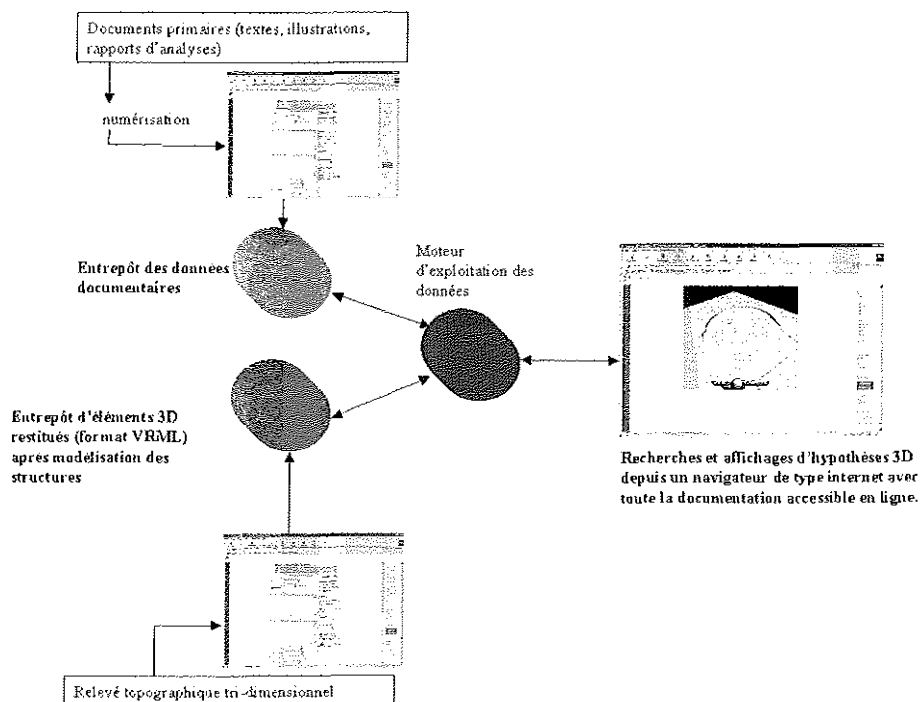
Documents primaires (textes, illustrations, rapports d'analyses)

numérisation

Entrepôt des données documentaires

Moteur d'exploitation des données

Entrepôt d'éléments 3D restitués (format VRML) après modélisation des structures

Recherches et affichages d'hypothèses 3D depuis un navigateur de type internet aver toute la documentation accessible en ligne.

Relevé topographique tri-dimensionnel